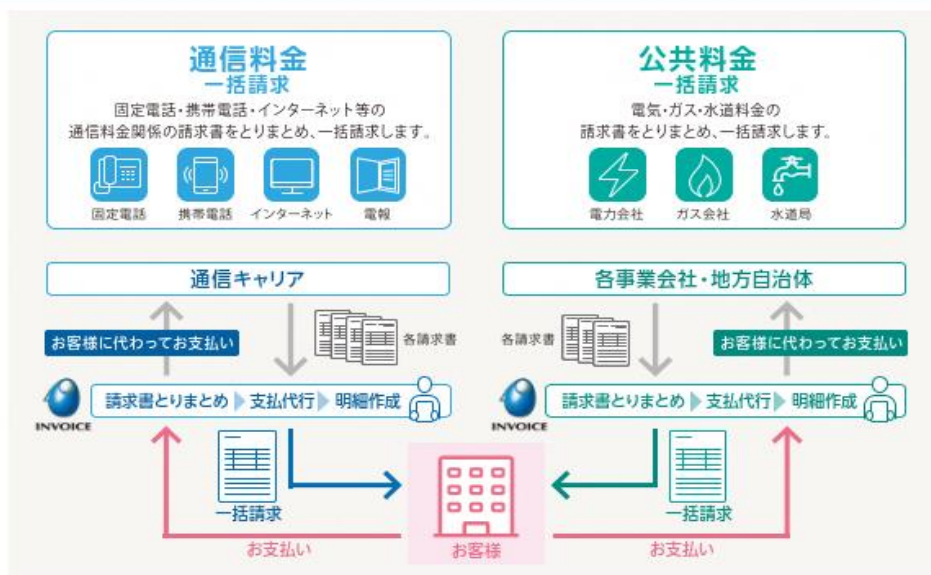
通信料金
一括請求

固定電話・携帯電話・インターネット等の通信料金関係の請求書をとりまとめ、一括請求します。

固定電話
携帯電話
インターネット
電報

公共料金
一括請求

電気・ガス・水道料金の請求書をとりまとめ、一括請求します。

電力会社
ガス会社
水道局

通信キャリア

各事業会社・地方自治体

お客様に代わってお支払い

各請求書

各請求書

お客様に代わってお支払い

INVOICE
請求書とりまとめ 支払代行 明細作成

INVOICE
請求書とりまとめ 支払代行 明細作成

一括請求

お客様

一括請求

お支払い

お支払い